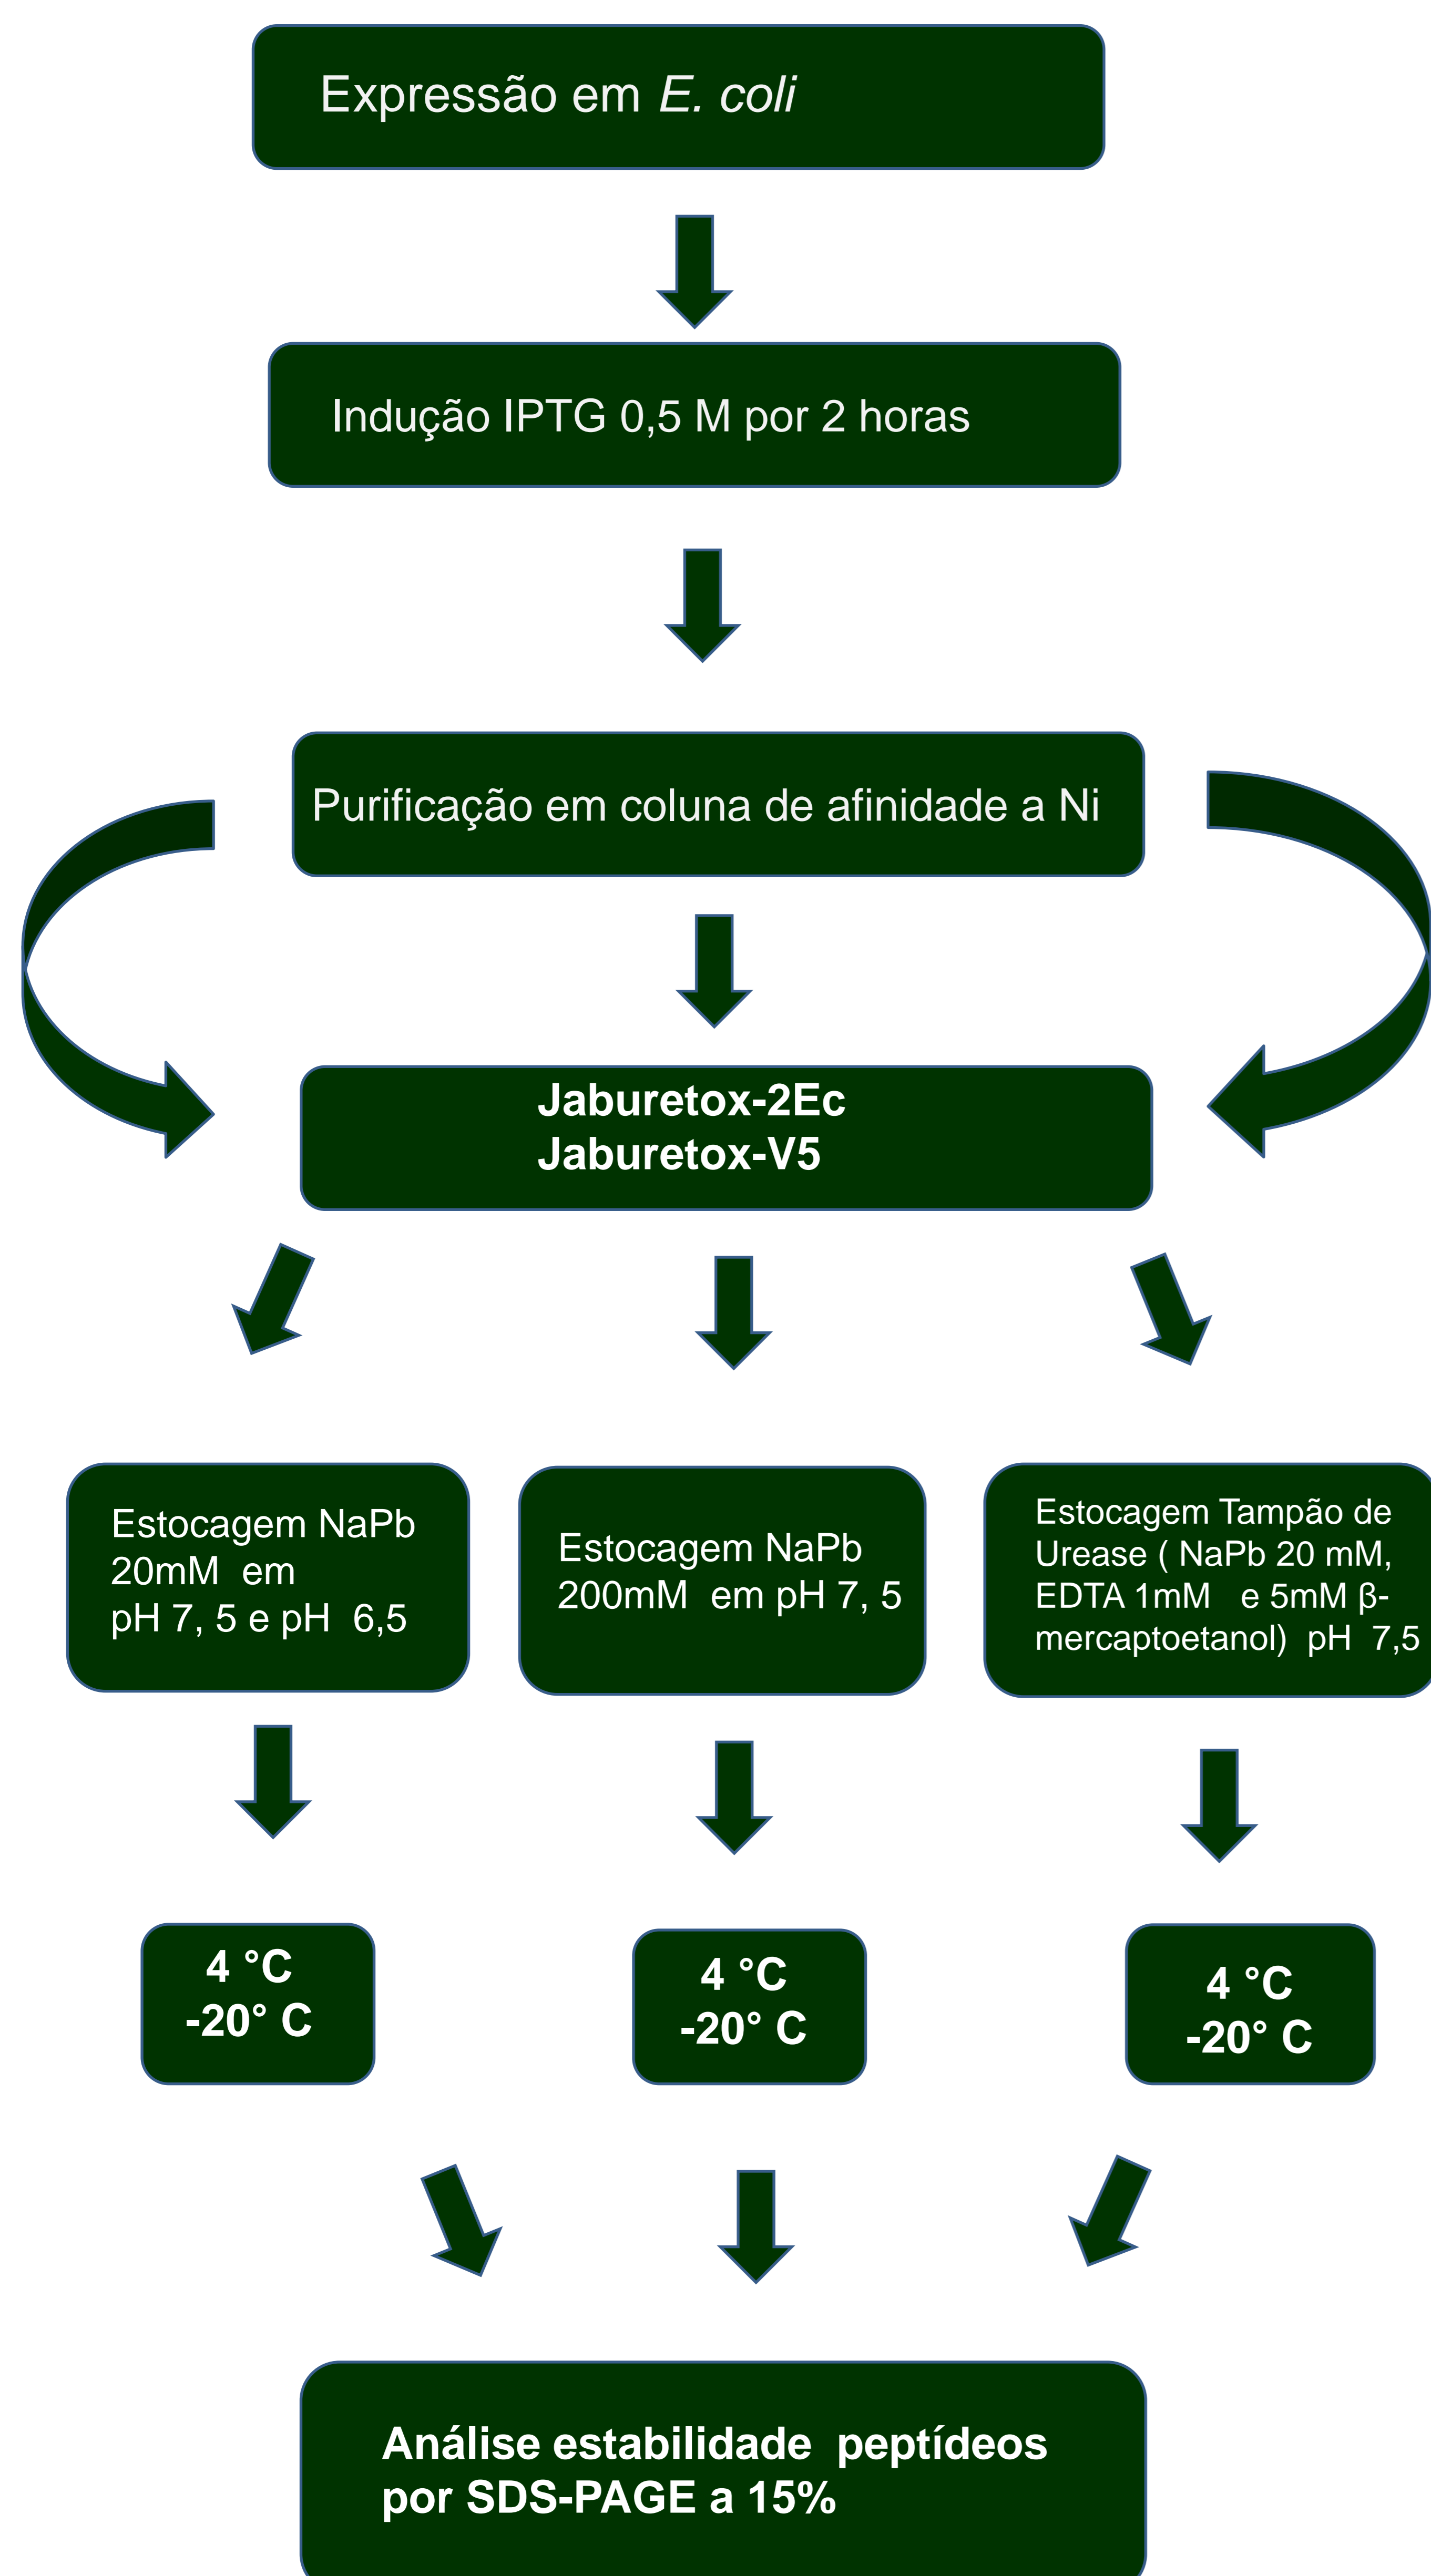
Expressão em *E. coli*

Indução IPTG 0,5 M por 2 horas

Purificação em coluna de afinidade a Ni

Jaburetox-2Ec
Jaburetox-V5

Estocagem NaPb 20mM em pH 7, 5 e pH 6,5

Estocagem NaPb 200mM em pH 7, 5

Estocagem Tampão de Urease ( NaPb 20 mM, EDTA 1mM e 5mM β-mercaptoetanol) pH 7,5

4 °C
-20° C

4 °C
-20° C

4 °C
-20° C

Análise estabilidade peptídeos por SDS-PAGE a 15%